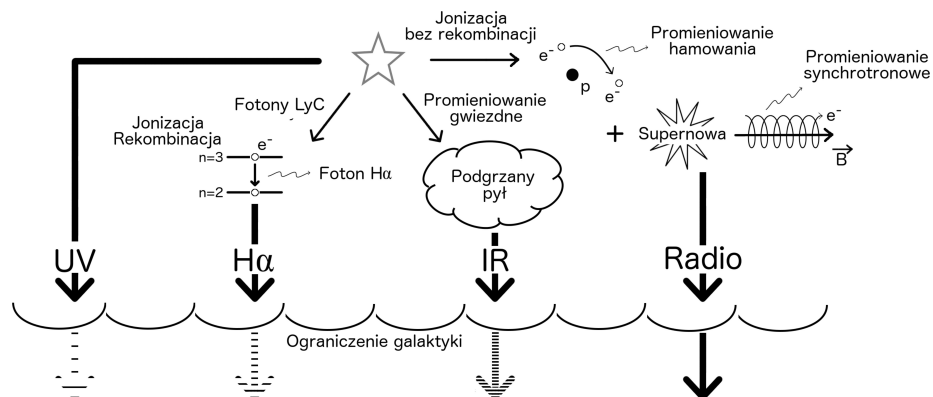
Jonizacja bez rekombinacji

$e^-$

Promieniowanie hamowania

p

$e^-$

Promieniowanie synchrotronowe

Fotony LyC

Promieniowanie gwiezdne

Jonizacja Rekombinacja

$e^-$

n=3

n=2

Foton Hα

Podgrzany pył

+

Supernowa

$e^-$

$\vec{B}$

UV

Hα

IR

Radio

Ograniczenie galaktyki